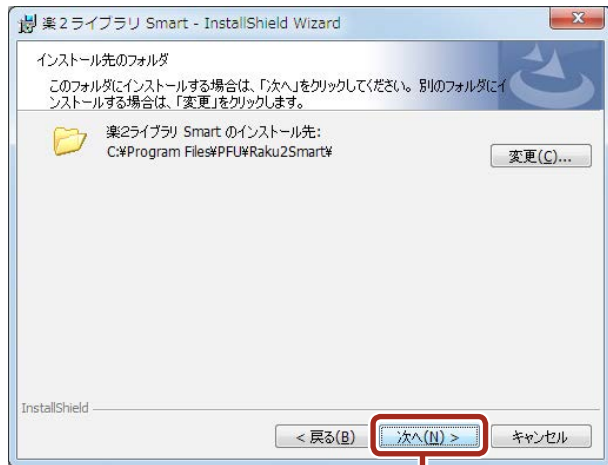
楽２ライブラリ Smart - InstallShield Wizard

インストール先のフォルダ

このフォルダにインストールする場合は、「次へ」をクリックしてください。別のフォルダにインストールする場合は、「変更」をクリックします。

楽2ライブラリ Smart のインストール先:
C:¥Program Files¥PFU¥Raku2Smart¥

変更(C)...

InstallShield

< 戻る(B)

次へ(N) >

キャンセル